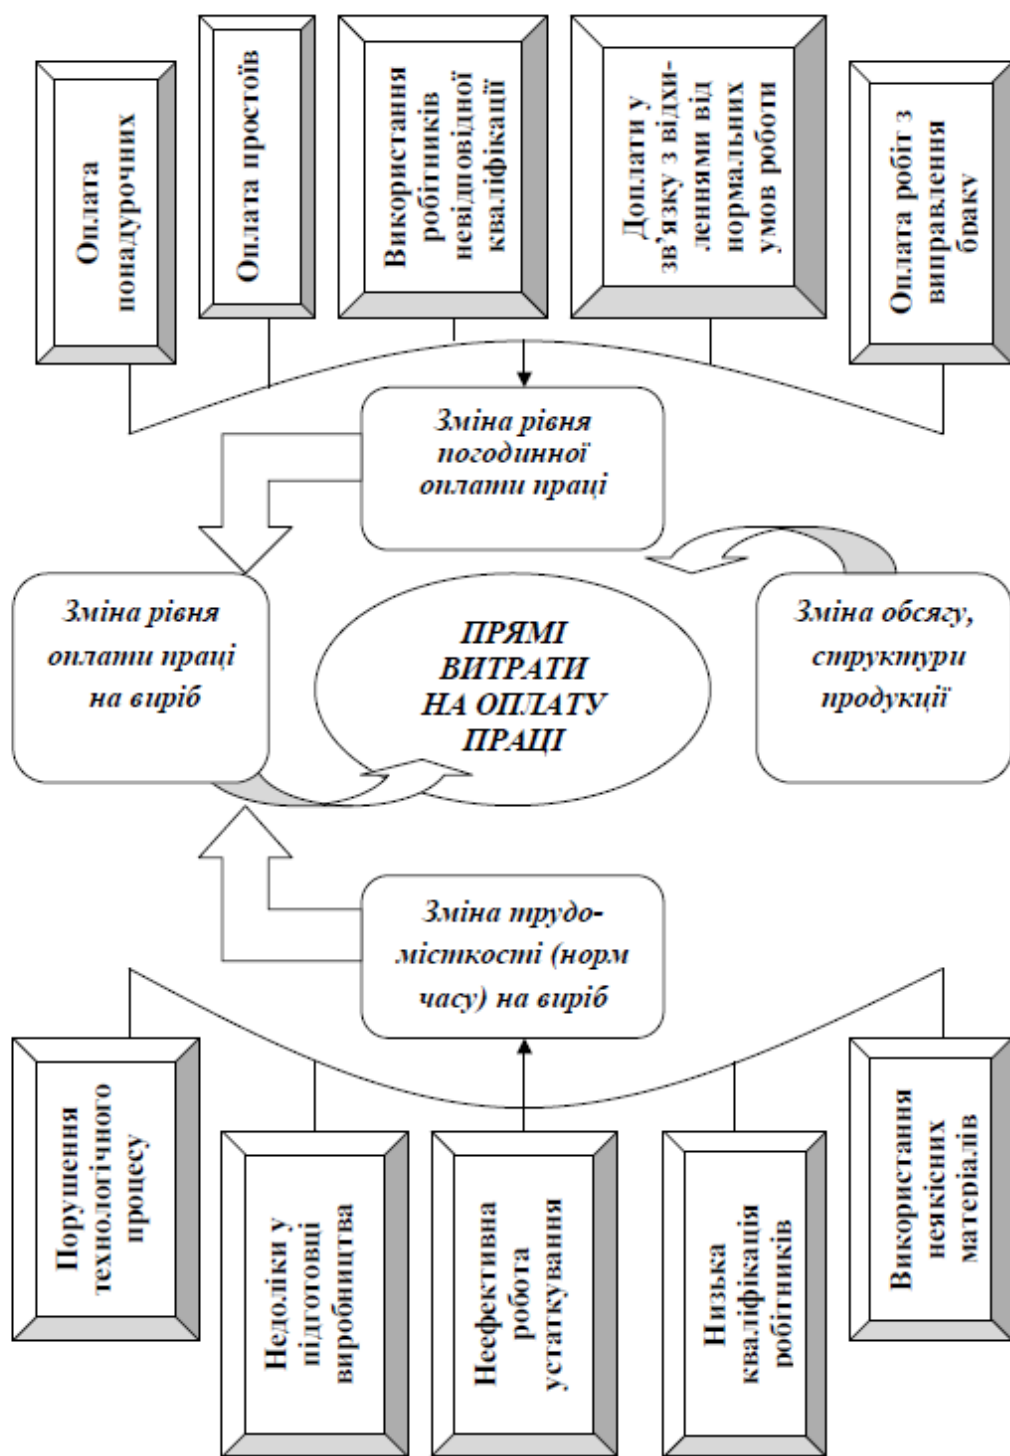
Оплата понадурочних

Оплата простоїв

Використання робітників невідповідної кваліфікації

Доплати у зв'язку з відхиленнями від нормальних умов роботи

Оплата робіт з виправлення браку

Зміна рівня погодинної оплати праці

Зміна рівня оплати праці на виріб

ПРЯМІ ВИТРАТИ НА ОПЛАТУ ПРАЦІ

Зміна обсягу, структури продукції

Зміна трудомісткості (норм часу) на виріб

Порушення технологічного процесу

Недоліки у підготовці виробництва

Неефективна робота устаткування

Низька кваліфікація робітників

Використання неякісних матеріалів